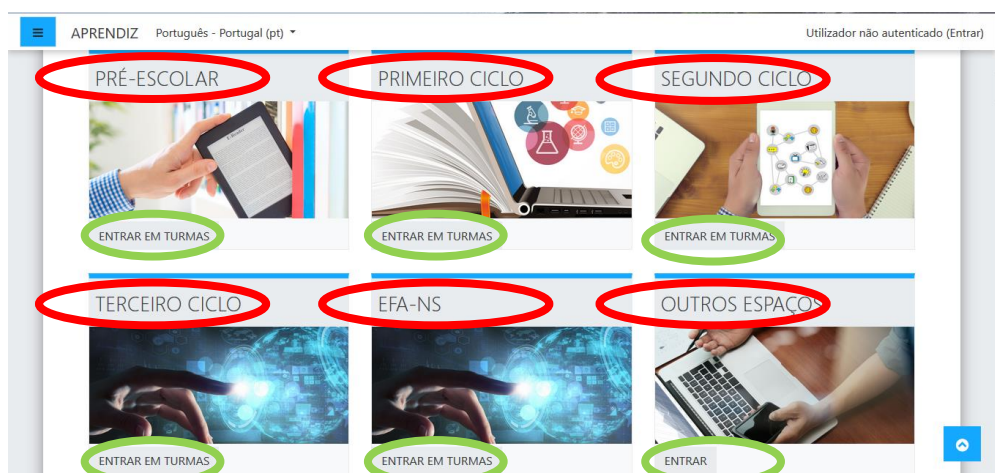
APRENDIZ Português - Portugal (pt)

Utilizador não autenticado (Entrar)

PRÉ-ESCOLAR

ENTRAR EM TURMAS

PRIMEIRO CICLO

ENTRAR EM TURMAS

SEGUNDO CICLO

ENTRAR EM TURMAS

TERCEIRO CICLO

ENTRAR EM TURMAS

EFA-NS

ENTRAR EM TURMAS

OUTROS ESPAÇOS

ENTRAR